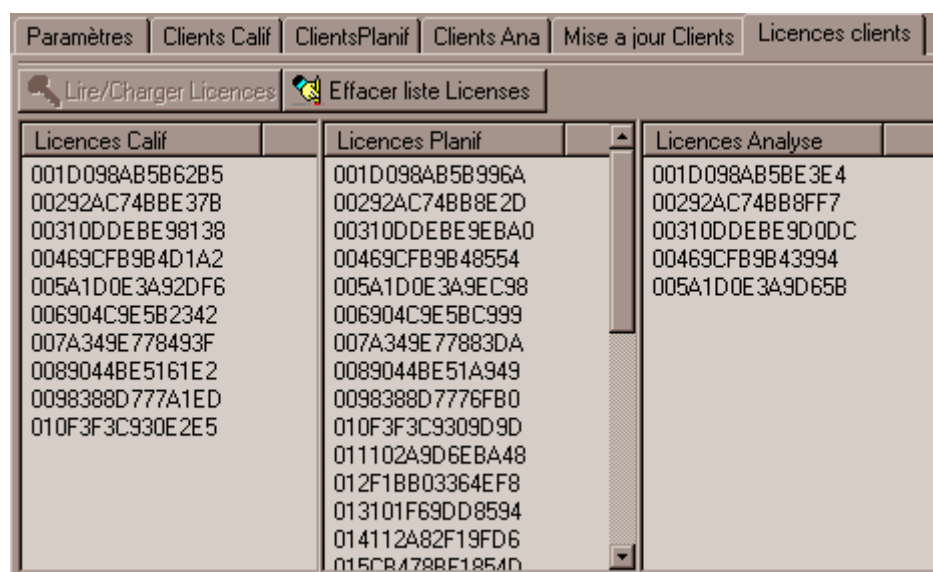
Paramètres | Clients Calif | ClientsPlanif | Clients Ana | Mise a jour Clients | Licences clients

Lire/Charger Licences | Effacer liste Licenses

| Licences Calif |
|---|
| 001D098AB5B62B5 |
| 00292AC74BBE37B |
| 00310DDEBE98138 |
| 00469CFB9B4D1A2 |
| 005A1D0E3A92DF6 |
| 006904C9E5B2342 |
| 007A349E778493F |
| 0089044BE5161E2 |
| 0098388D777A1ED |
| 010F3F3C930E2E5 |

| Licences Planif |
|---|
| 001D098AB5B996A |
| 00292AC74BB8E2D |
| 00310DDEBE9EBA0 |
| 00469CFB9B48554 |
| 005A1D0E3A9EC98 |
| 006904C9E5BC999 |
| 007A349E77883DA |
| 0089044BE51A949 |
| 0098388D7776FB0 |
| 010F3F3C9309D9D |
| 011102A9D6EBA48 |
| 012F1BB03364EF8 |
| 013101F69DD8594 |
| 014112A82F19FD6 |
| 015CB478BE1854D |

| Licences Analyse |
|---|
| 001D098AB5BE3E4 |
| 00292AC74BB8FF7 |
| 00310DDEBE9D0DC |
| 00469CFB9B43994 |
| 005A1D0E3A9D65B |